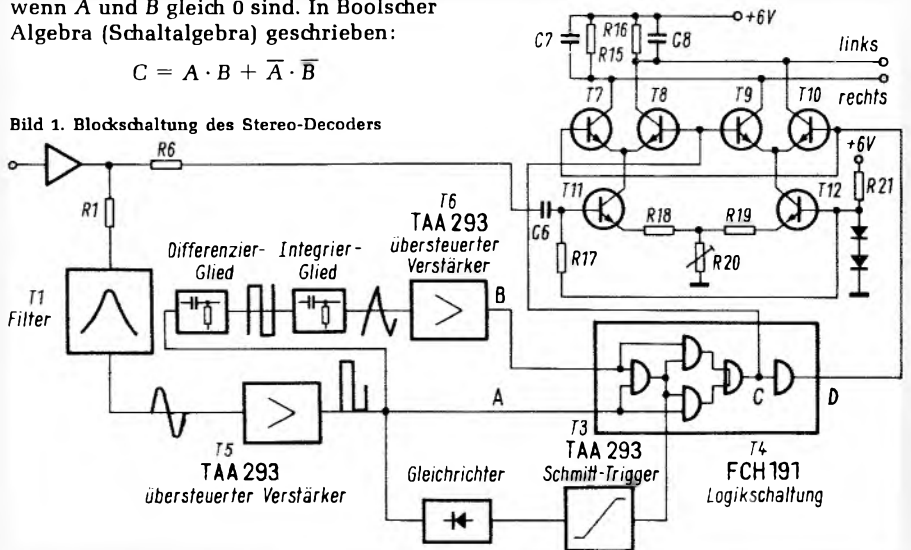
wenn $A$ und $B$ gleich 0 sind. In Boolscher Algebra (Schaltalgebra) geschrieben:

$C = A \cdot B + \overline{A} \cdot \overline{B}$

Bild 1. Blockschaltung des Stereo-Decoders

+6V
C7
R16
R15
C8
links
rechts
T7
T8
T9
T10
+6V
R21
R6
T11
T12
R18
R19
C6
R17
R20
R1
T6
TAA 293
übersteuerter Verstärker
Differenzier-Glied
Integrier-Glied
B
T1
Filter
A
C
D
T5
TAA 293
übersteuerter Verstärker
T3
TAA 293
Schmitt-Trigger
Gleichrichter
T4
FCH 191
Logikschaltung